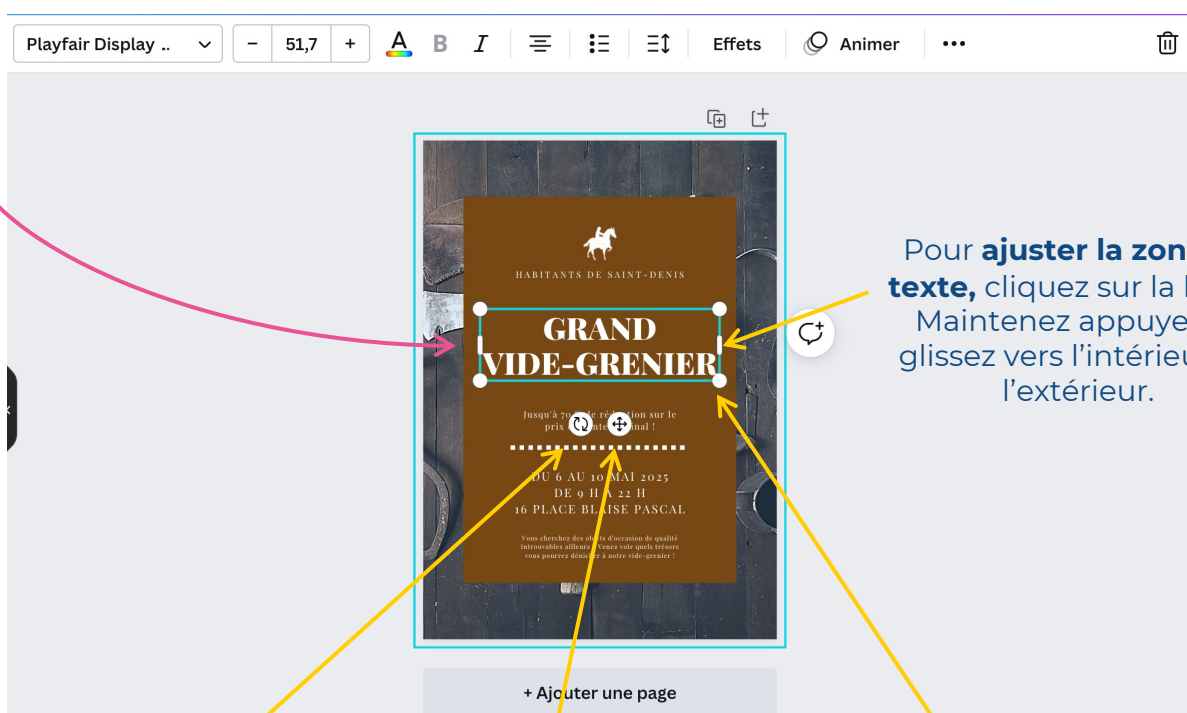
Playfair Display ..
−
51,7
+
A
B
I
Effets
Animer
•••

HABITANTS DE SAINT-DENIS

GRAND VIDE-GRENIER

Jusqu'à 70 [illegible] réduction sur le prix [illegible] inal !

DU 6 AU 10 MAI 2025
DE 9 H À 22 H
16 PLACE BLAISE PASCAL

Vous cherchez des objets d'occasion de qualité introuvables ailleurs ? Venez voir quels trésors vous pourrez dénicher à notre vide-grenier !

Pour **ajuster la zon** **texte,** cliquez sur la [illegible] Maintenez appuye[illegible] glissez vers l'intérieu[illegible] l'extérieur.

+ Ajouter une page